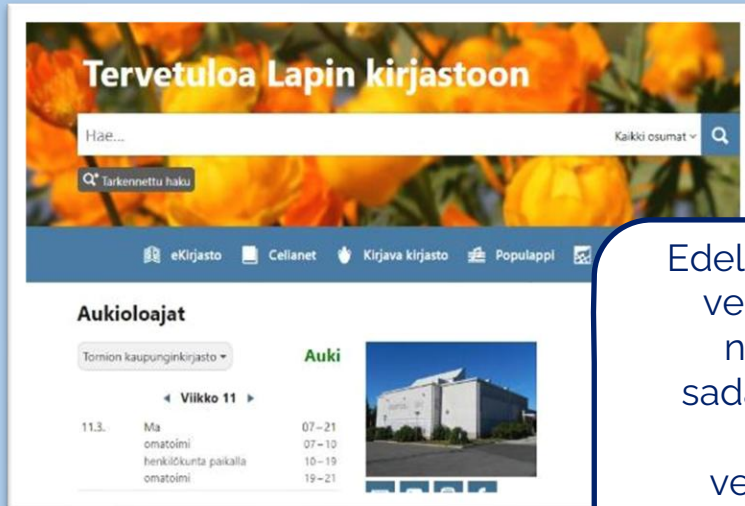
Tervetuloa Lapin kirjastoon

Hae...

Kaikki osumat

Tarkennettu haku

eKirjasto
Celianet
Kirjava kirjasto
Populappi

Aukioloajat

Tornion kaupunginkirjasto

Auki

Viikko 11

| 11.3. | Ma | 07 – 21 |
|---|---|---|
| | omatoimi | 07 – 10 |
| | henkilökunta paikalla | 10 – 19 |
| | omatoimi | 19 – 21 |

Edel
ve
n
sada
ve